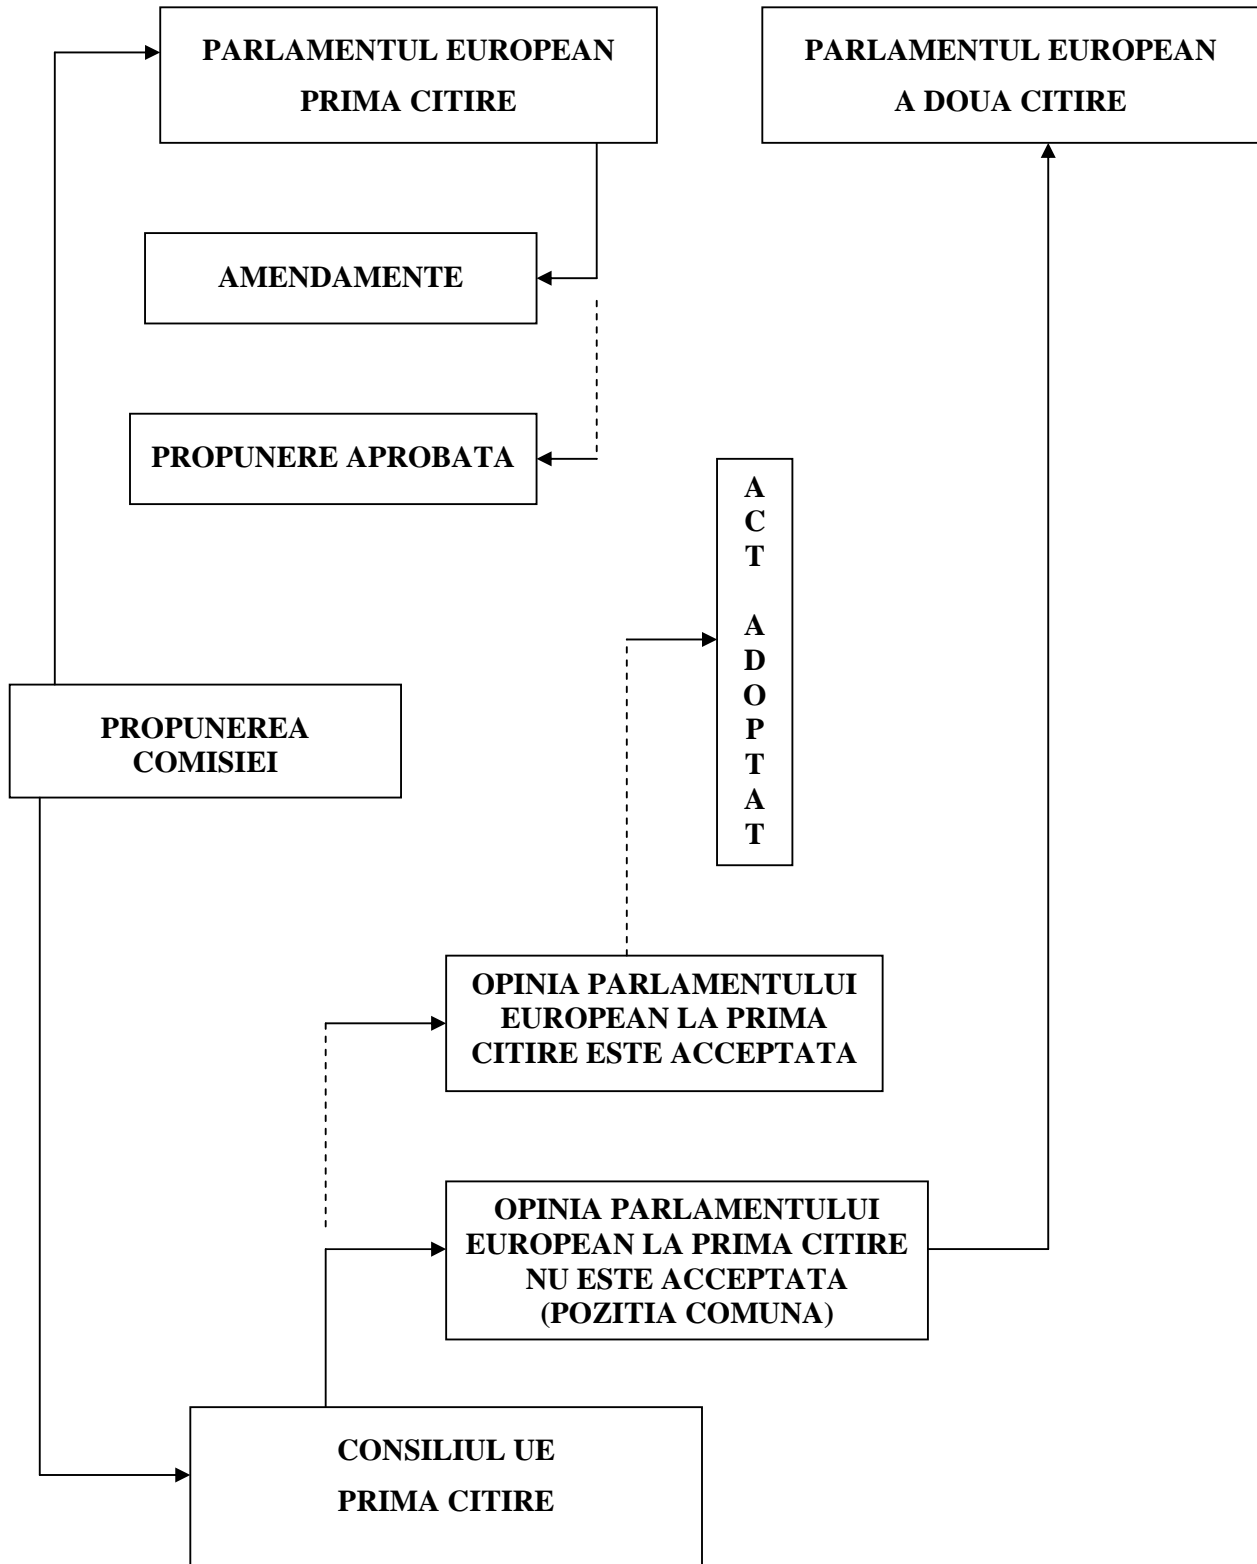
PARLAMENTUL EUROPEAN
PRIMA CITIRE

PARLAMENTUL EUROPEAN
A DOUA CITIRE

AMENDAMENTE

PROPUNERE APROBATA

ACT ADOPTAT

PROPUNEREA COMISIEI

OPINIA PARLAMENTULUI EUROPEAN LA PRIMA CITIRE ESTE ACCEPTATA

OPINIA PARLAMENTULUI EUROPEAN LA PRIMA CITIRE NU ESTE ACCEPTATA (POZITIA COMUNA)

CONSILIUL UE
PRIMA CITIRE